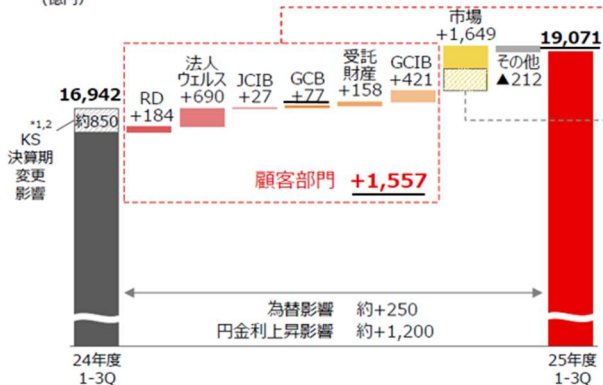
(億円)

16,942

*1,2 KS 決算期 変更 影響

約850

RD +184

法人 ウェルス +690

JCIB +27

GCB +77

受託 財産 +158

GCIB +421

市場 +1,649

その他 ▲212

19,071

顧客部門 +1,557

為替影響 約+250
円金利上昇影響 約+1,200

24年度 1-3Q

25年度 1-3Q